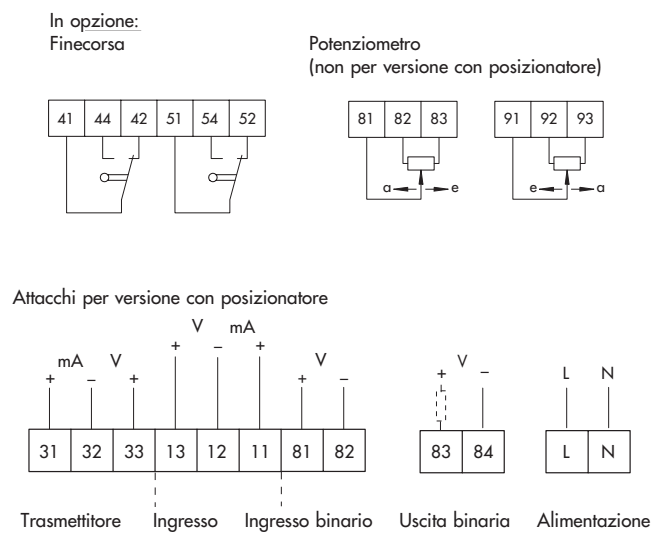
In opzione:
Finecorsa

Potenziometro
(non per versione con posizionatore)

| 41 | 44 | 42 | 51 | 54 | 52 |
|---|---|---|---|---|---|

| 81 | 82 | 83 |
|---|---|---|

a e

| 91 | 92 | 93 |
|---|---|---|

e a

Attacchi per versione con posizionatore

mA V V mA V V

+ – + + – + + – + –

| 31 | 32 | 33 | 13 | 12 | 11 | 81 | 82 |
|---|---|---|---|---|---|---|---|

| 83 | 84 |
|---|---|

L N

| L | N |
|---|---|

Trasmettitore Ingresso Ingresso binario Uscita binaria Alimentazione